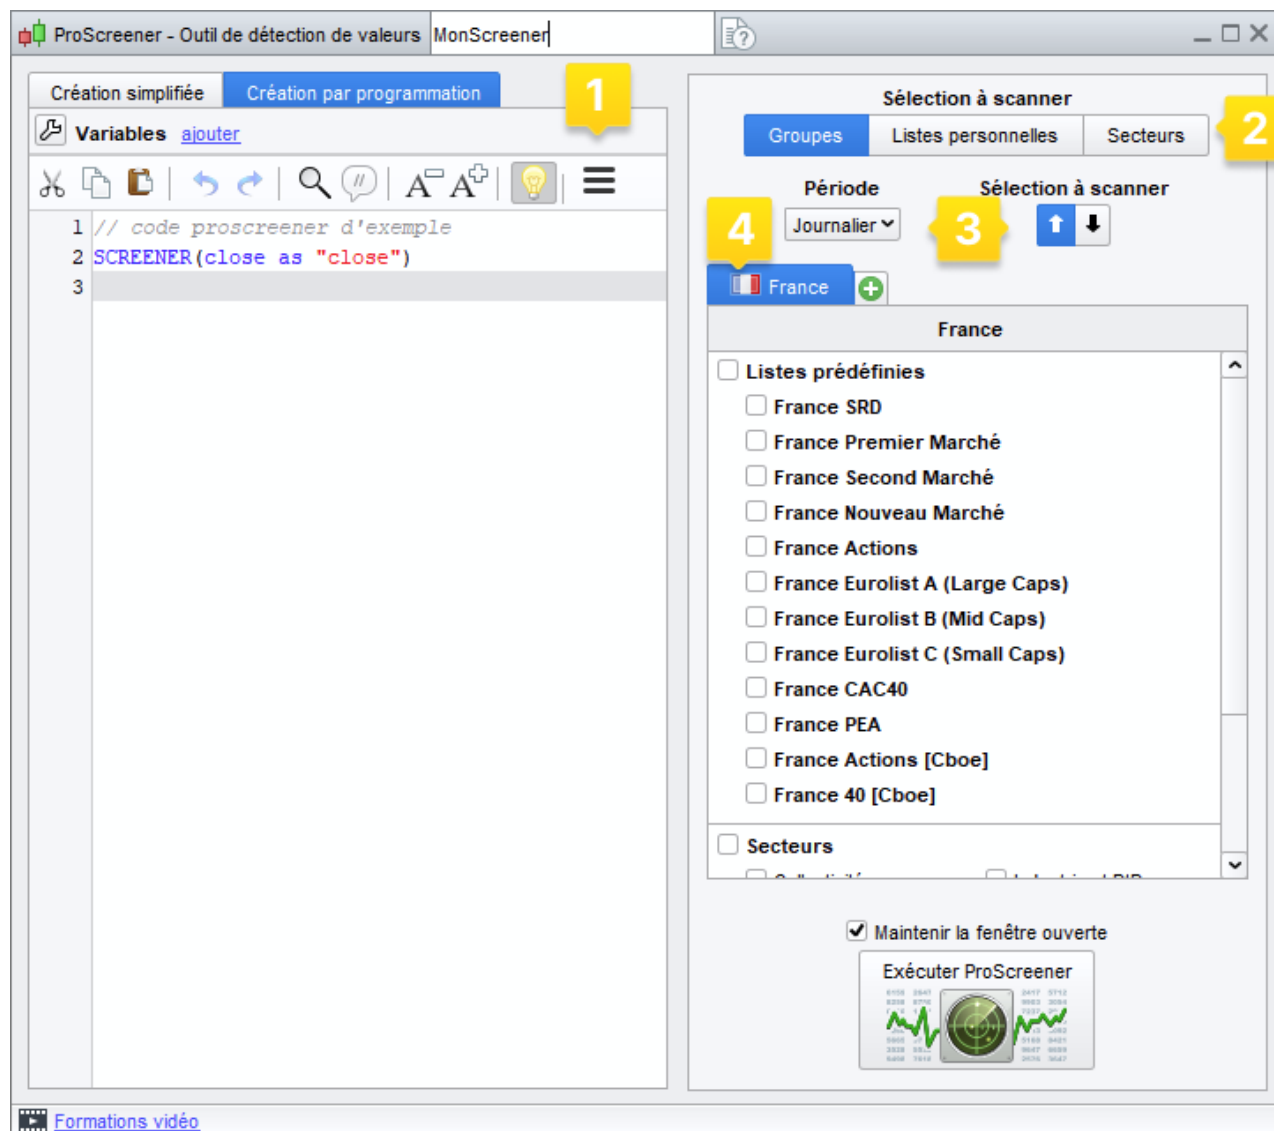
ProScreener - Outil de détection de valeurs MonScreener

Création simplifiée Création par programmation

1

Variables ajouter

1 // code proscreener d'exemple
2 SCREENER(close as "close")
3

Sélection à scanner

Groupes Listes personnelles Secteurs

2

Période

Journalier

Sélection à scanner

3

4

France

France

Listes prédéfinies

France SRD

France Premier Marché

France Second Marché

France Nouveau Marché

France Actions

France Eurolist A (Large Caps)

France Eurolist B (Mid Caps)

France Eurolist C (Small Caps)

France CAC40

France PEA

France Actions [Cboe]

France 40 [Cboe]

Secteurs

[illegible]

Maintenir la fenêtre ouverte

Exécuter ProScreener

Formations vidéo